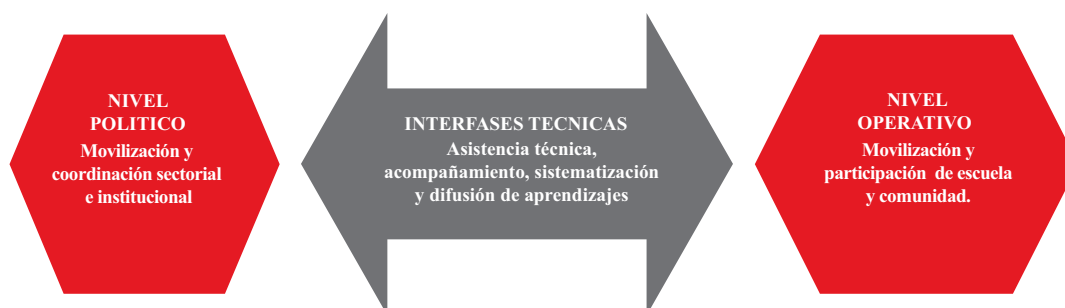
NIVEL
POLITICO
Movilización y coordinación sectorial e institucional

INTERFASES TECNICAS
Asistencia técnica, acompañamiento, sistematización y difusión de aprendizajes

NIVEL
OPERATIVO
Movilización y participación de escuela y comunidad.